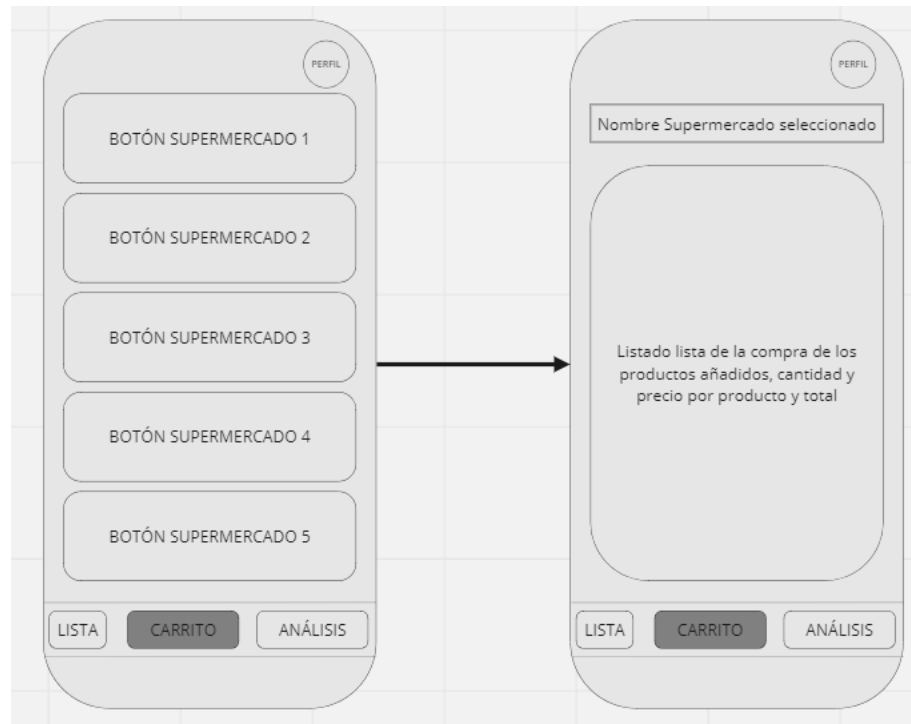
PERFIL

BOTÓN SUPERMERCADO 1

BOTÓN SUPERMERCADO 2

BOTÓN SUPERMERCADO 3

BOTÓN SUPERMERCADO 4

BOTÓN SUPERMERCADO 5

LISTA CARRITO ANÁLISIS

PERFIL

Nombre Supermercado seleccionado

Listado lista de la compra de los productos añadidos, cantidad y precio por producto y total

LISTA CARRITO ANÁLISIS